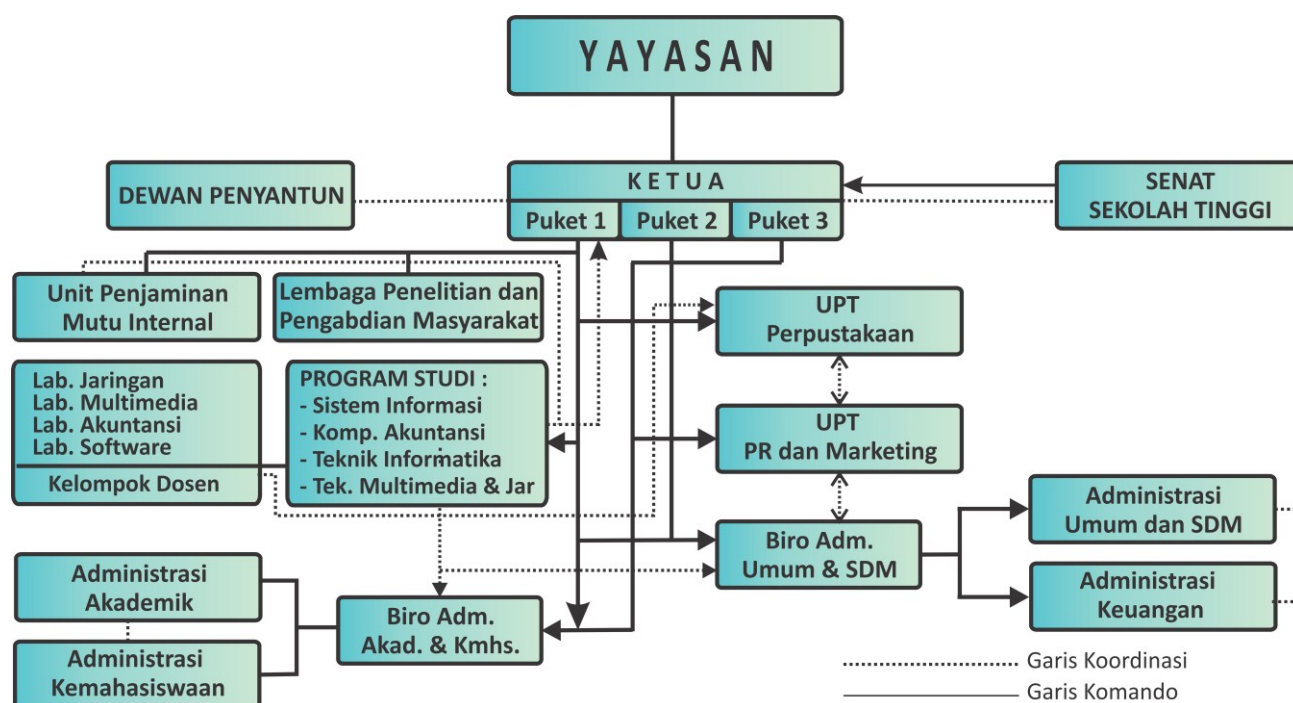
YAYASAN

DEWAN PENYANTUN

KETUA

Puket 1

Puket 2

Puket 3

SENAT SEKOLAH TINGGI

Unit Penjaminan Mutu Internal

Lembaga Penelitian dan Pengabdian Masyarakat

UPT Perpustakaan

Lab. Jaringan
Lab. Multimedia
Lab. Akuntansi
Lab. Software

Kelompok Dosen

PROGRAM STUDI :
- Sistem Informasi
- Komp. Akuntansi
- Teknik Informatika
- Tek. Multimedia & Jar

UPT PR dan Marketing

Biro Adm. Umum & SDM

Administrasi Umum dan SDM

Administrasi Keuangan

Administrasi Akademik

Administrasi Kemahasiswaan

Biro Adm. Akad. & Kmhs.

Garis Koordinasi

Garis Komando